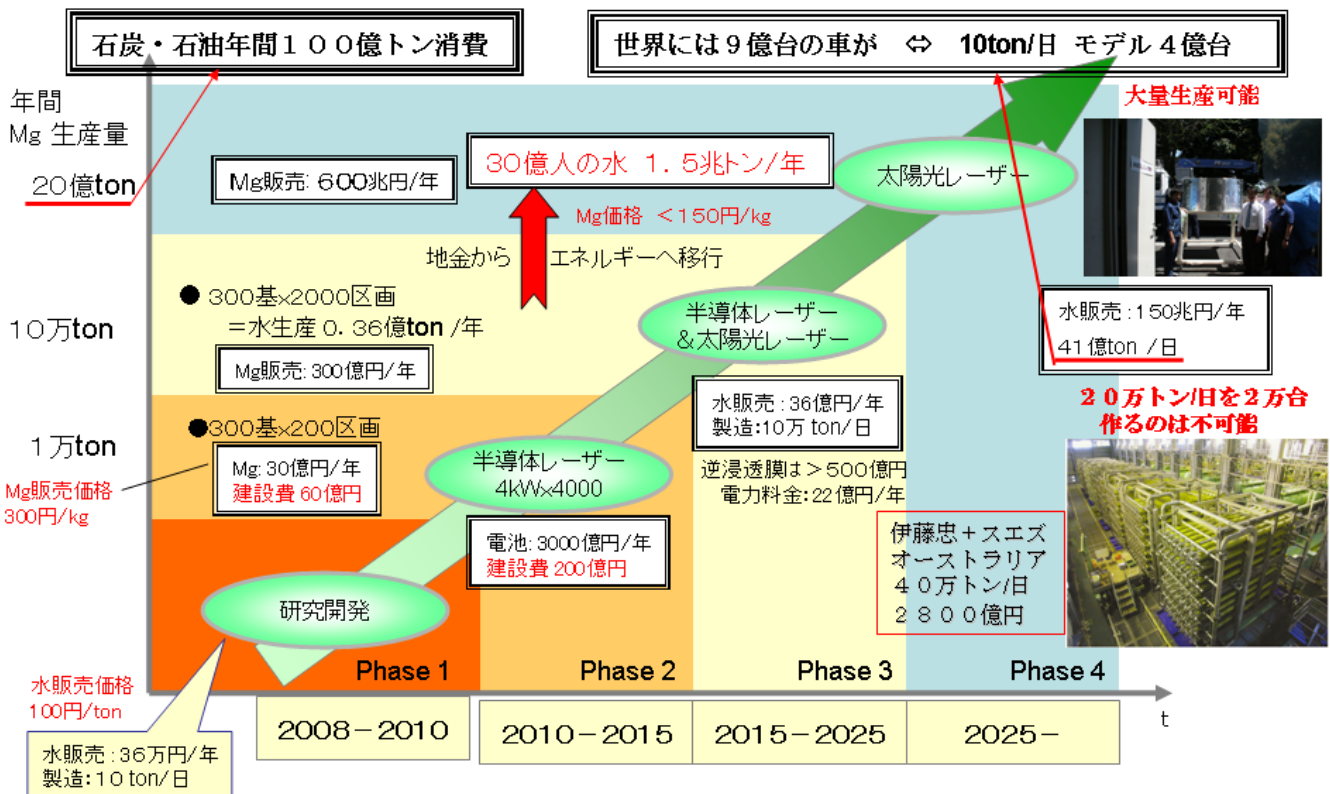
石炭・石油年間１００億トン消費

世界には９億台の車が ⇔ 10ton/日 モデル４億台

年間
Mg 生産量

20億ton

10万ton

1万ton

Mg販売価格
300円/kg

水販売価格
100円/ton

大量生産可能

Mg販売: 600兆円/年

30億人の水 1．5兆トン/年

Mg価格 ＜150円/kg

太陽光レーザー

地金から エネルギーへ移行

● 300基×2000区画
＝水生産 0．36億ton /年

Mg販売: 300億円/年

半導体レーザー
＆太陽光レーザー

水販売 : 150兆円/年
41億ton /日

２０万トン/日を２万台作るのは不可能

●300基×200区画

Mg: 30億円/年
建設費 60億円

半導体レーザー
4kW×4000

水販売 : 36億円/年
製造:10万 ton/日

逆浸透膜は＞500億円
電力料金: 22億円/年

電池: 3000億円/年
建設費 200億円

伊藤忠＋スエズ
オーストラリア
４０万トン/日
２８００億円

研究開発

Phase 1

Phase 2

Phase 3

Phase 4

t

2008－2010

2010－2015

2015－2025

2025－

水販売 : 36万円/年
製造: 10 ton/日